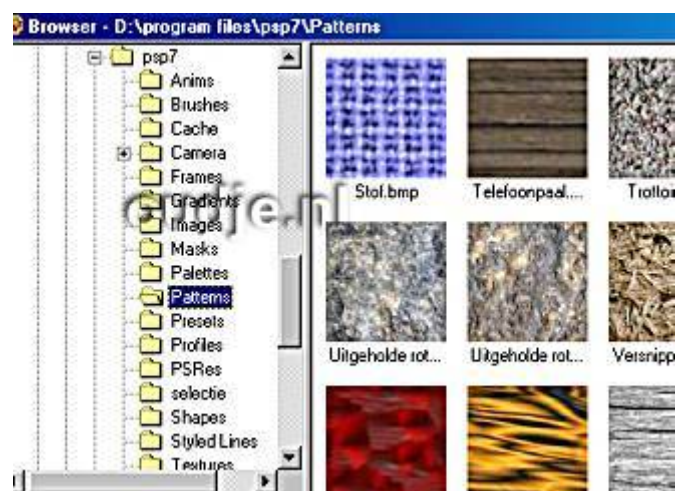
Browser - D:\program files\psp7\Patterns

psp7
Anims
Brushes
Cache
Camera
Frames
Gradients
Images
Masks
Palettes
Patterns
Presets
Profiles
PSRes
selectie
Shapes
Styled Lines
Textures

Stof.bmp
Telefoonpaal...
Trottoi
Uitgeholde rot...
Uitgeholde rot...
Versnipp

Gridje.nl